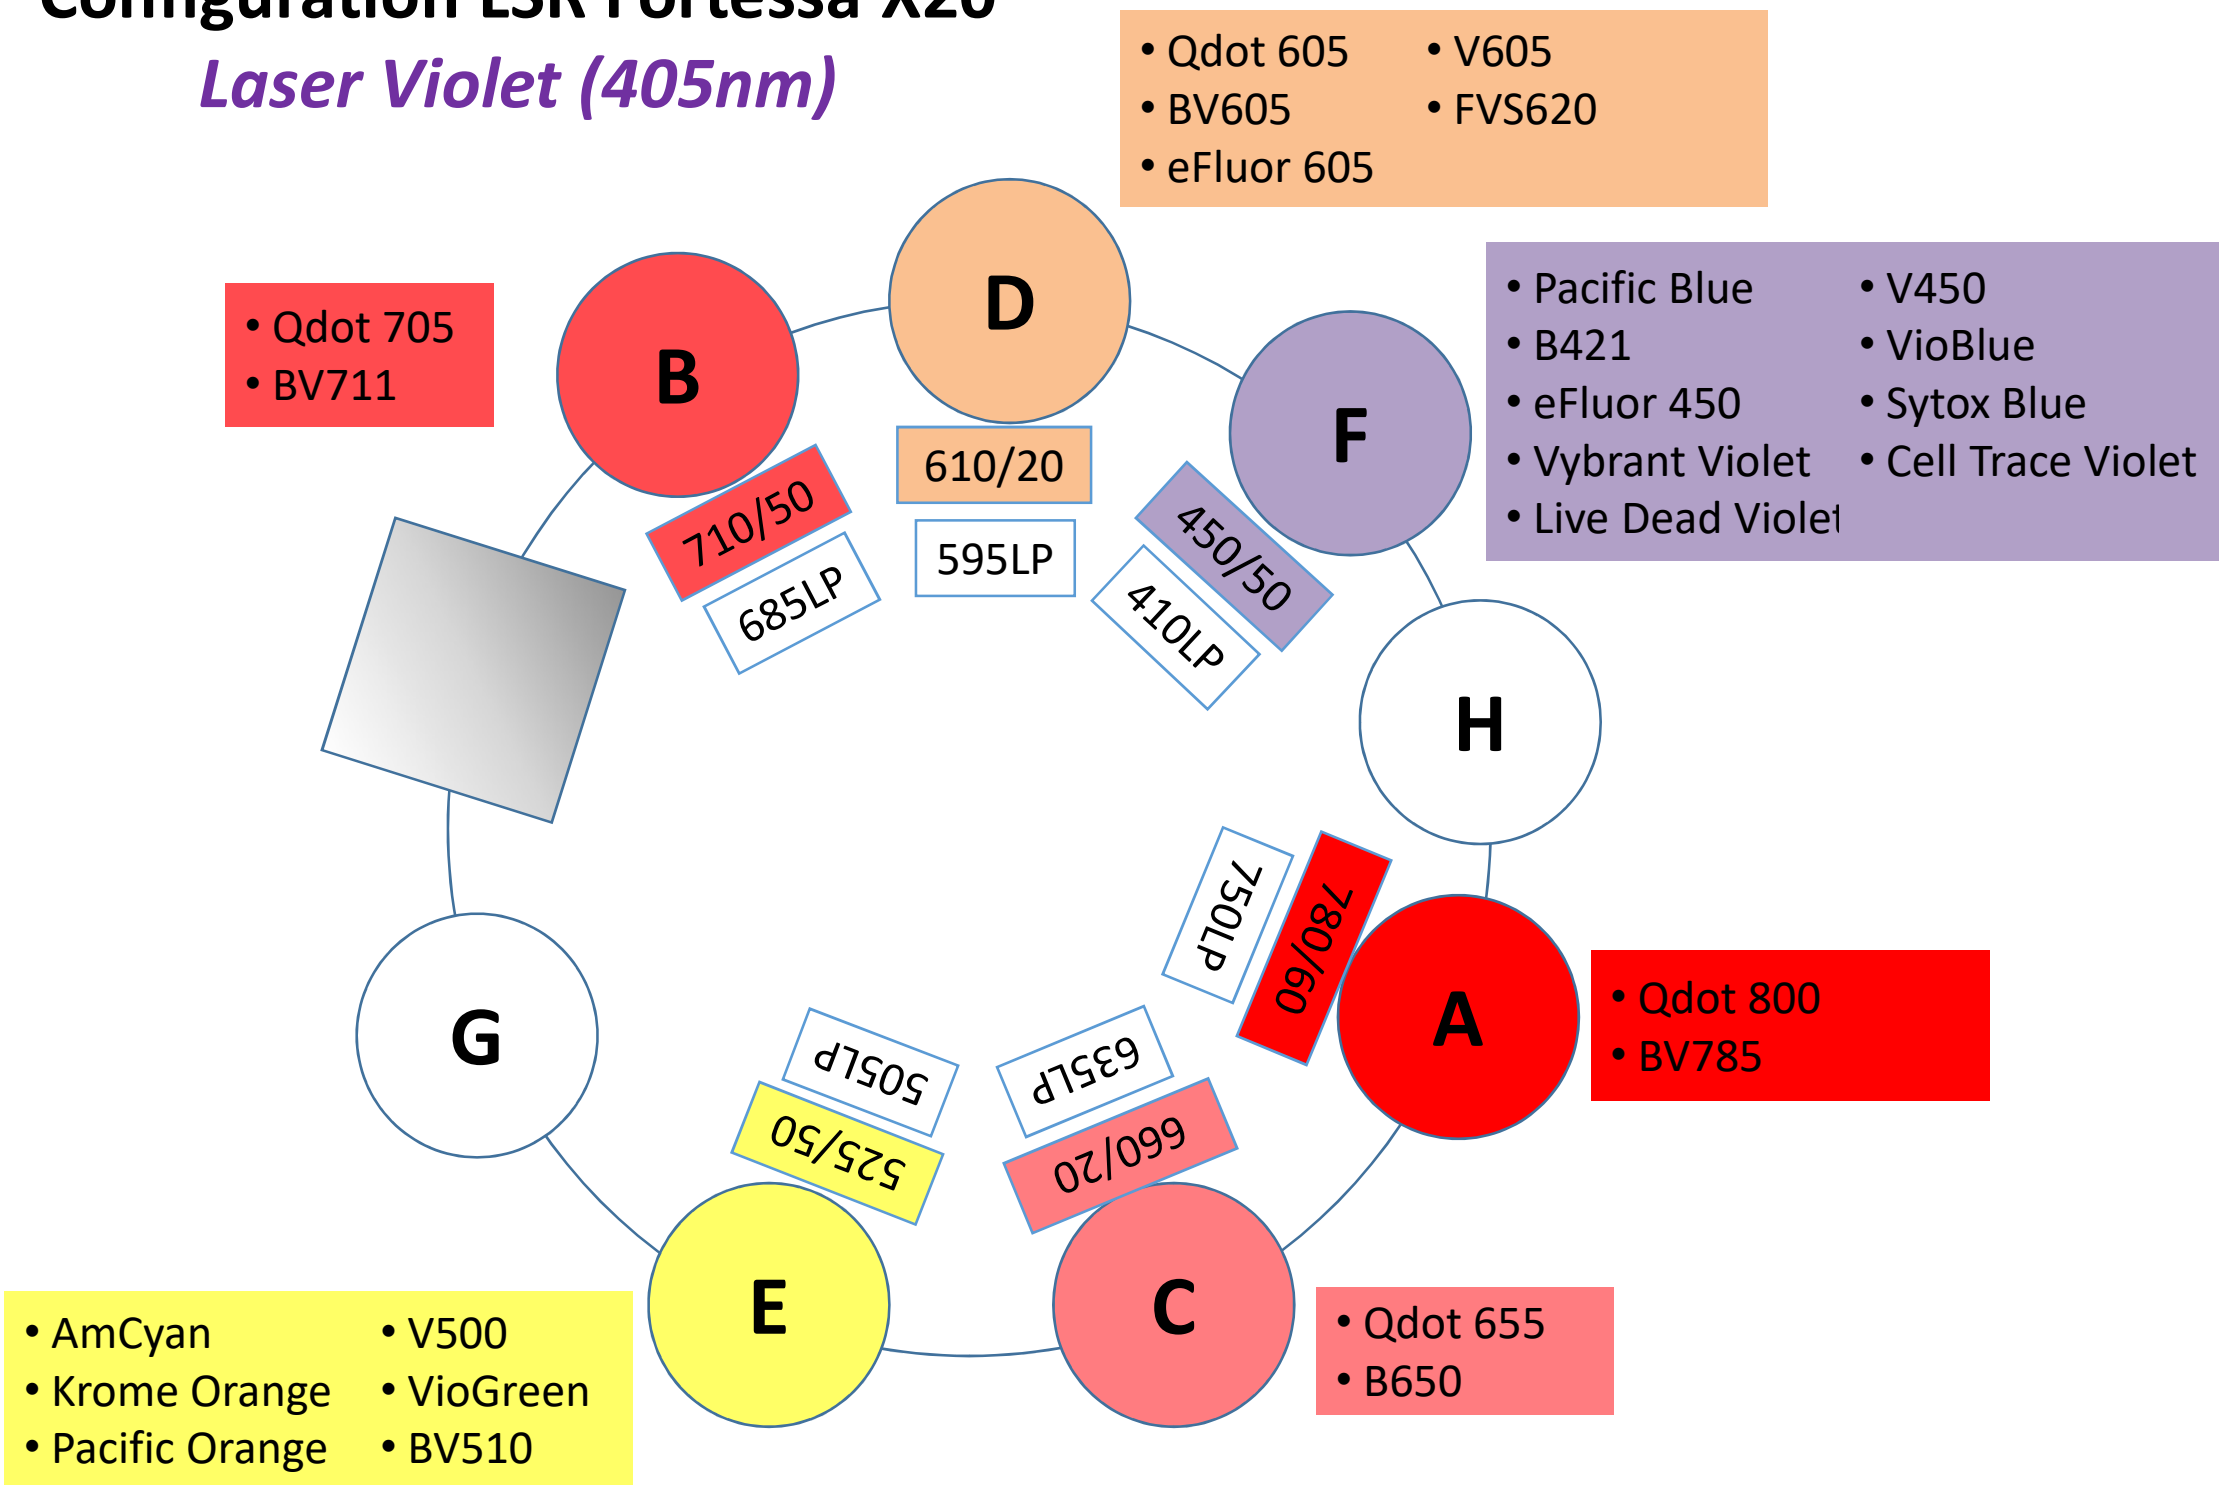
Configuration LSR Fortessa X20

Laser Violet (405nm)

• Qdot 605
• BV605
• eFluor 605
• V605
• FVS620

• Pacific Blue
• B421
• eFluor 450
• Vybrant Violet
• Live Dead Violet
• V450
• VioBlue
• Sytox Blue
• Cell Trace Violet

• Qdot 705
• BV711

B

D

F

H

A

C

E

G

610/20

595LP

710/50

685LP

450/50

410LP

750LP

780/60

635LP

660/20

505LP

525/50

• Qdot 800
• BV785

• Qdot 655
• B650

• AmCyan
• Krome Orange
• Pacific Orange
• V500
• VioGreen
• BV510